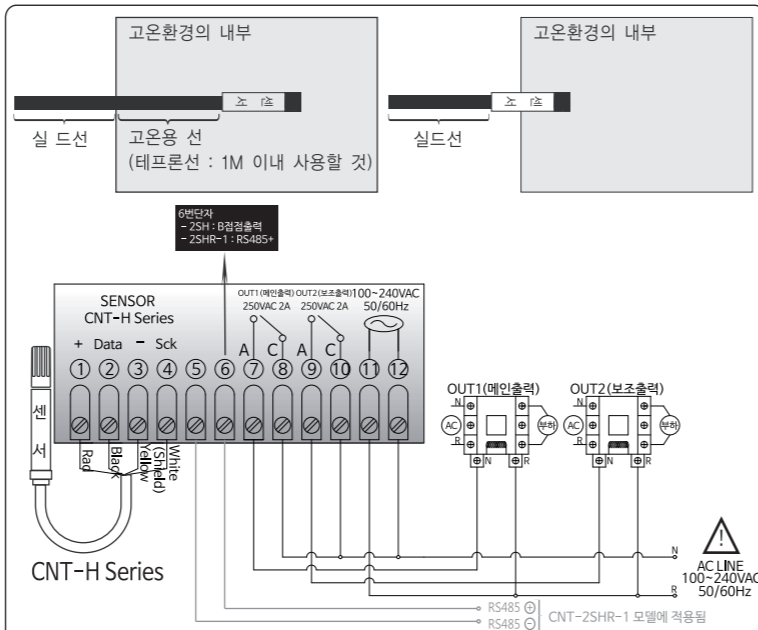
고온환경의 내부

센서

실 드선

고온용 선

(테프론선 : 1M 이내 사용할 것)

고온환경의 내부

센서

실드선

6번단자
- 2SH : B접점출력
- 2SHR-1 : RS485+

SENSOR
CNT-H Series

+ Data - Sck

① ② ③ ④ ⑤ ⑥ ⑦ ⑧ ⑨ ⑩ ⑪ ⑫

OUT1 (메인출력) 250VAC 2A

OUT2 (보조출력) 250VAC 2A

100~240VAC 50/60Hz

A C A C

센서

Red Black Yellow (Shield) White

OUT1(메인출력)

OUT2(보조출력)

N R AC 부하 N R

N R AC 부하 N R

N

R

AC LINE 100~240VAC 50/60Hz

CNT-H Series

RS485 ⊕

RS485 ⊖

CNT-2SHR-1 모델에 적용됨